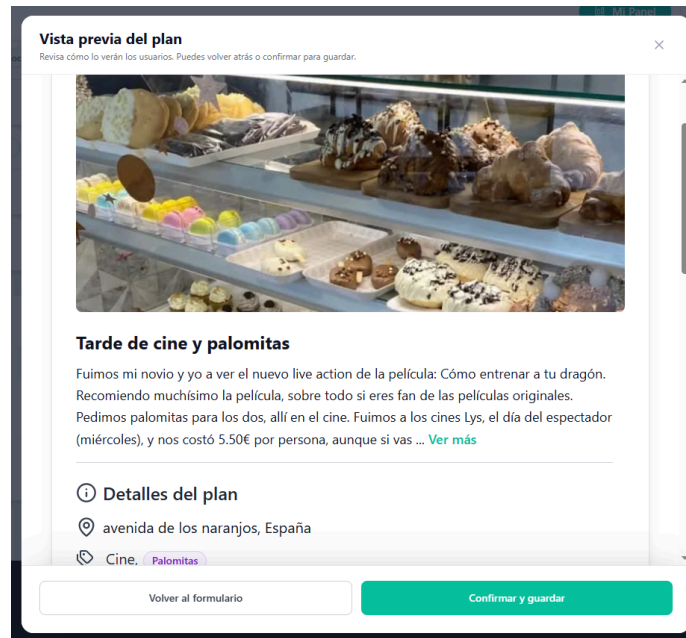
Mi Panel

Vista previa del plan
Revisa cómo lo verán los usuarios. Puedes volver atrás o confirmar para guardar.

×

Tarde de cine y palomitas

Fuimos mi novio y yo a ver el nuevo live action de la película: Cómo entrenar a tu dragón. Recomiendo muchísimo la película, sobre todo si eres fan de las películas originales. Pedimos palomitas para los dos, allí en el cine. Fuimos a los cines Lys, el día del espectador (miércoles), y nos costó 5.50€ por persona, aunque si vas ... Ver más

Detalles del plan

avenida de los naranjos, España

Cine, Palomitas

Volver al formulario

Confirmar y guardar